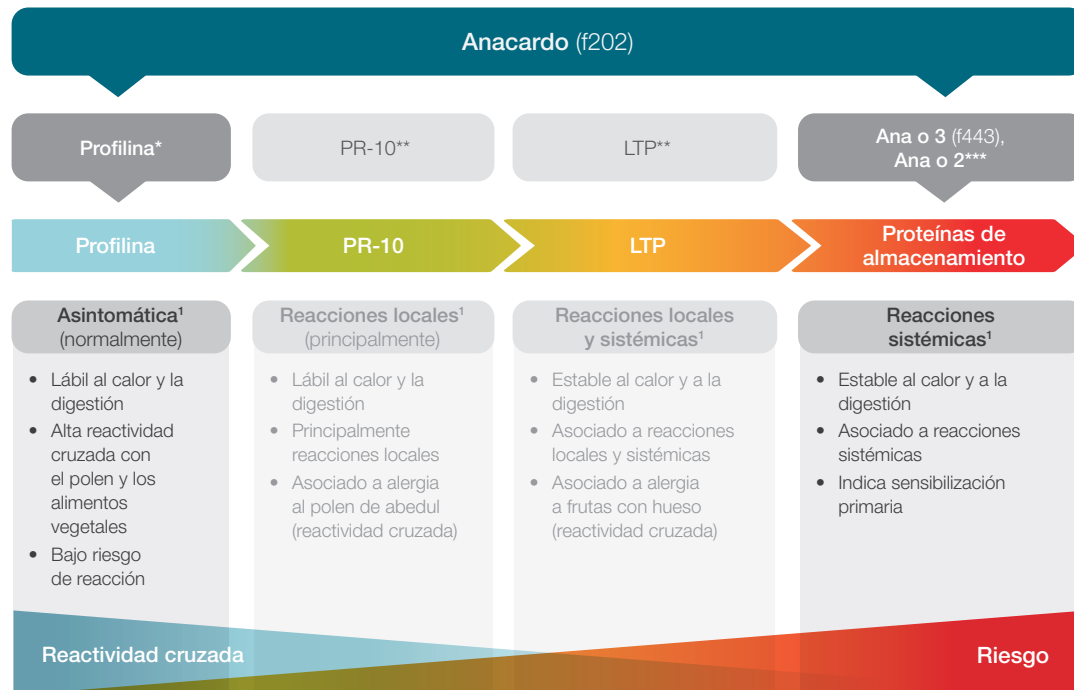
Anacardo (f202)

Profilina*

PR-10**

LTP**

Ana o 3 (f443), Ana o 2***

Profilina

PR-10

LTP

Proteínas de almacenamiento

Asintomática¹ (normalmente)

- Lábil al calor y la digestión
- Alta reactividad cruzada con el polen y los alimentos vegetales
- Bajo riesgo de reacción

Reacciones locales¹ (principalmente)

- Lábil al calor y la digestión
- Principalmente reacciones locales
- Asociado a alergia al polen de abedul (reactividad cruzada)

Reacciones locales y sistémicas¹

- Estable al calor y a la digestión
- Asociado a reacciones locales y sistémicas
- Asociado a alergia a frutas con hueso (reactividad cruzada)

Reacciones sistémicas¹

- Estable al calor y a la digestión
- Asociado a reacciones sistémicas
- Indica sensibilización primaria

Reactividad cruzada

Riesgo